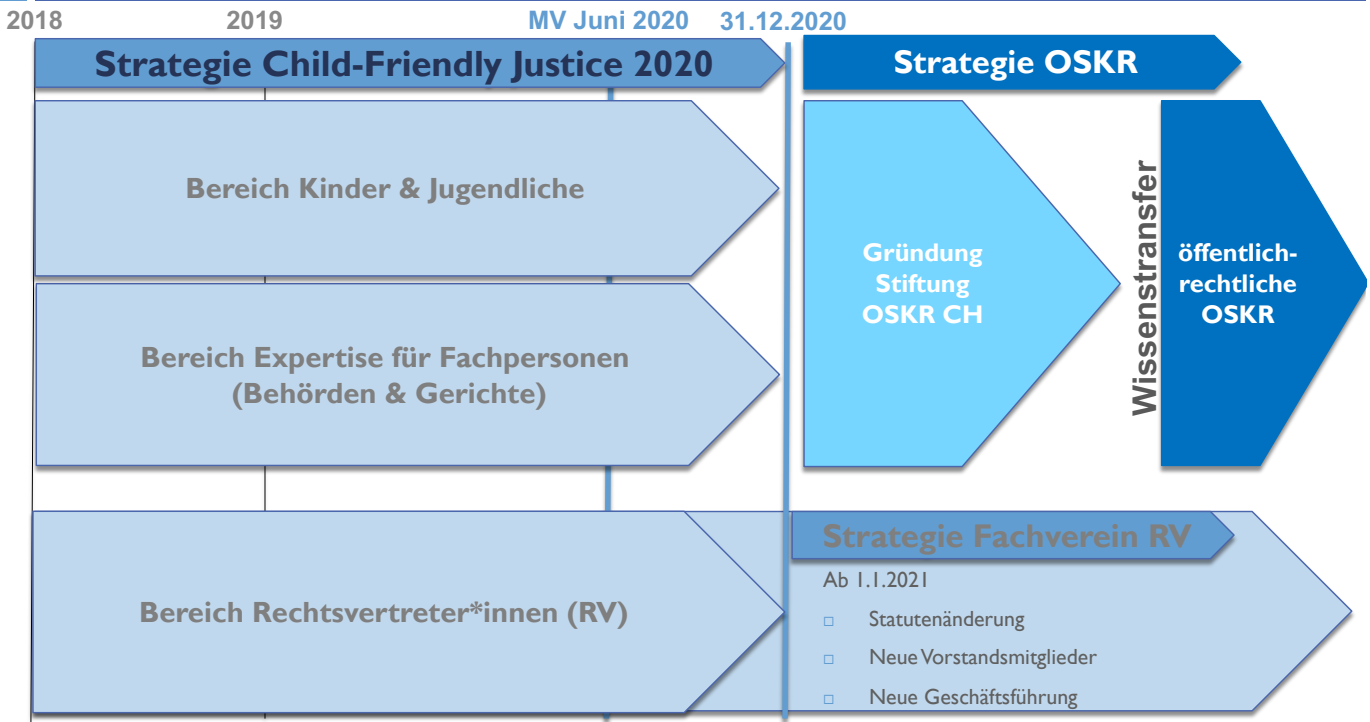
2018 2019 MV Juni 2020 31.12.2020

Strategie Child-Friendly Justice 2020

Strategie OSKR

Bereich Kinder & Jugendliche

Gründung Stiftung OSKR CH

Wissenstransfer

öffentlich-rechtliche OSKR

Bereich Expertise für Fachpersonen (Behörden & Gerichte)

Bereich Rechtsvertreter*innen (RV)

Strategie Fachverein RV

Ab 1.1.2021

□ Statutenänderung

□ Neue Vorstandsmitglieder

□ Neue Geschäftsführung